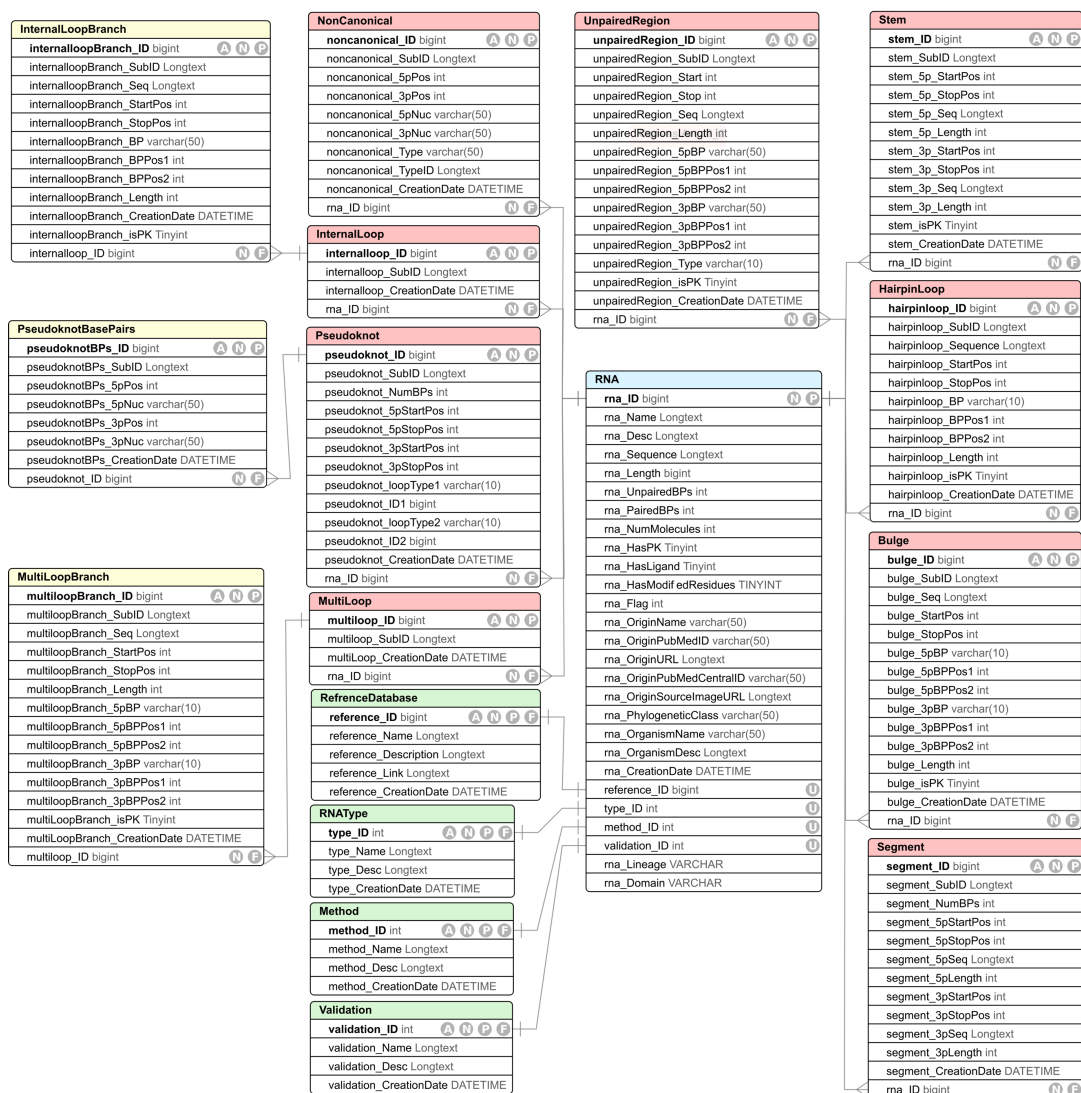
InternalLoopBranch
internalloopBranch_ID bigint A N P
internalloopBranch_SubID Longtext
internalloopBranch_Seq Longtext
internalloopBranch_StartPos int
internalloopBranch_StopPos int
internalloopBranch_BP varchar(50)
internalloopBranch_BPPos1 int
internalloopBranch_BPPos2 int
internalloopBranch_Length int
internalloopBranch_CreationDate DATETIME
internalloopBranch_isPK Tinyint
internalloop_ID bigint N F

PseudoknotBasePairs
pseudoknotBPs_ID bigint A N P
pseudoknotBPs_SubID Longtext
pseudoknotBPs_5pPos int
pseudoknotBPs_5pNuc varchar(50)
pseudoknotBPs_3pPos int
pseudoknotBPs_3pNuc varchar(50)
pseudoknotBPs_CreationDate DATETIME
pseudoknot_ID bigint N F

MultiLoopBranch
multiloopBranch_ID bigint A N P
multiloopBranch_SubID Longtext
multiloopBranch_Seq Longtext
multiloopBranch_StartPos int
multiloopBranch_StopPos int
multiloopBranch_Length int
multiloopBranch_5pBP varchar(10)
multiloopBranch_5pBPPos1 int
multiloopBranch_5pBPPos2 int
multiloopBranch_3pBP varchar(10)
multiloopBranch_3pBPPos1 int
multiloopBranch_3pBPPos2 int
multiLoopBranch_isPK Tinyint
multiLoopBranch_CreationDate DATETIME
multiloop_ID bigint N F

NonCanonical
noncanonical_ID bigint A N P
noncanonical_SubID Longtext
noncanonical_5pPos int
noncanonical_3pPos int
noncanonical_5pNuc varchar(50)
noncanonical_3pNuc varchar(50)
noncanonical_Type varchar(50)
noncanonical_TypeID Longtext
noncanonical_CreationDate DATETIME
rna_ID bigint N F

InternalLoop
internalloop_ID bigint A N P
internalloop_SubID Longtext
internalloop_CreationDate DATETIME
rna_ID bigint N F

Pseudoknot
pseudoknot_ID bigint A N P
pseudoknot_SubID Longtext
pseudoknot_NumBPs int
pseudoknot_5pStartPos int
pseudoknot_5pStopPos int
pseudoknot_3pStartPos int
pseudoknot_3pStopPos int
pseudoknot_loopType1 varchar(10)
pseudoknot_ID1 bigint
pseudoknot_loopType2 varchar(10)
pseudoknot_ID2 bigint
pseudoknot_CreationDate DATETIME
rna_ID bigint N F

MultiLoop
multiloop_ID bigint A N P
multiloop_SubID Longtext
multiLoop_CreationDate DATETIME
rna_ID bigint N F

RefrenceDatabase
reference_ID bigint A N P F
reference_Name Longtext
reference_Description Longtext
reference_Link Longtext
reference_CreationDate DATETIME

RNAType
type_ID int A N P F
type_Name Longtext
type_Desc Longtext
type_CreationDate DATETIME

Method
method_ID int A N P F
method_Name Longtext
method_Desc Longtext
method_CreationDate DATETIME

Validation
validation_ID int A N P F
validation_Name Longtext
validation_Desc Longtext
validation_CreationDate DATETIME

UnpairedRegion
unpairedRegion_ID bigint A N P
unpairedRegion_SubID Longtext
unpairedRegion_Start int
unpairedRegion_Stop int
unpairedRegion_Seq Longtext
unpairedRegion_Length int
unpairedRegion_5pBP varchar(50)
unpairedRegion_5pBPPos1 int
unpairedRegion_5pBPPos2 int
unpairedRegion_3pBP varchar(50)
unpairedRegion_3pBPPos1 int
unpairedRegion_3pBPPos2 int
unpairedRegion_Type varchar(10)
unpairedRegion_isPK Tinyint
unpairedRegion_CreationDate DATETIME
rna_ID bigint N F

RNA
rna_ID bigint N P
rna_Name Longtext
rna_Desc Longtext
rna_Sequence Longtext
rna_Length bigint
rna_UnpairedBPs int
rna_PairedBPs int
rna_NumMolecules int
rna_HasPK Tinyint
rna_HasLigand Tinyint
rna_HasModif edResidues TINYINT
rna_Flag int
rna_OriginName varchar(50)
rna_OriginPubMedID varchar(50)
rna_OriginURL Longtext
rna_OriginPubMedCentralID varchar(50)
rna_OriginSourceImageURL Longtext
rna_PhylogeneticClass varchar(50)
rna_OrganismName varchar(50)
rna_OrganismDesc Longtext
rna_CreationDate DATETIME
reference_ID bigint U
type_ID int U
method_ID int U
validation_ID int U
rna_Lineage VARCHAR
rna_Domain VARCHAR

Stem
stem_ID bigint A N P
stem_SubID Longtext
stem_5p_StartPos int
stem_5p_StopPos int
stem_5p_Seq Longtext
stem_5p_Length int
stem_3p_StartPos int
stem_3p_StopPos int
stem_3p_Seq Longtext
stem_3p_Length int
stem_isPK Tinyint
stem_CreationDate DATETIME
rna_ID bigint N F

HairpinLoop
hairpinloop_ID bigint A N P
hairpinloop_SubID Longtext
hairpinloop_Sequence Longtext
hairpinloop_StartPos int
hairpinloop_StopPos int
hairpinloop_BP varchar(10)
hairpinloop_BPPos1 int
hairpinloop_BPPos2 int
hairpinloop_Length int
hairpinloop_isPK Tinyint
hairpinloop_CreationDate DATETIME
rna_ID bigint N F

Bulge
bulge_ID bigint A N P
bulge_SubID Longtext
bulge_Seq Longtext
bulge_StartPos int
bulge_StopPos int
bulge_5pBP varchar(10)
bulge_5pBPPos1 int
bulge_5pBPPos2 int
bulge_3pBP varchar(10)
bulge_3pBPPos1 int
bulge_3pBPPos2 int
bulge_Length int
bulge_isPK Tinyint
bulge_CreationDate DATETIME
rna_ID bigint N F

Segment
segment_ID bigint A N P
segment_SubID Longtext
segment_NumBPs int
segment_5pStartPos int
segment_5pStopPos int
segment_5pSeq Longtext
segment_5pLength int
segment_3pStartPos int
segment_3pStopPos int
segment_3pSeq Longtext
segment_3pLength int
segment_CreationDate DATETIME
rna_ID bigint N F